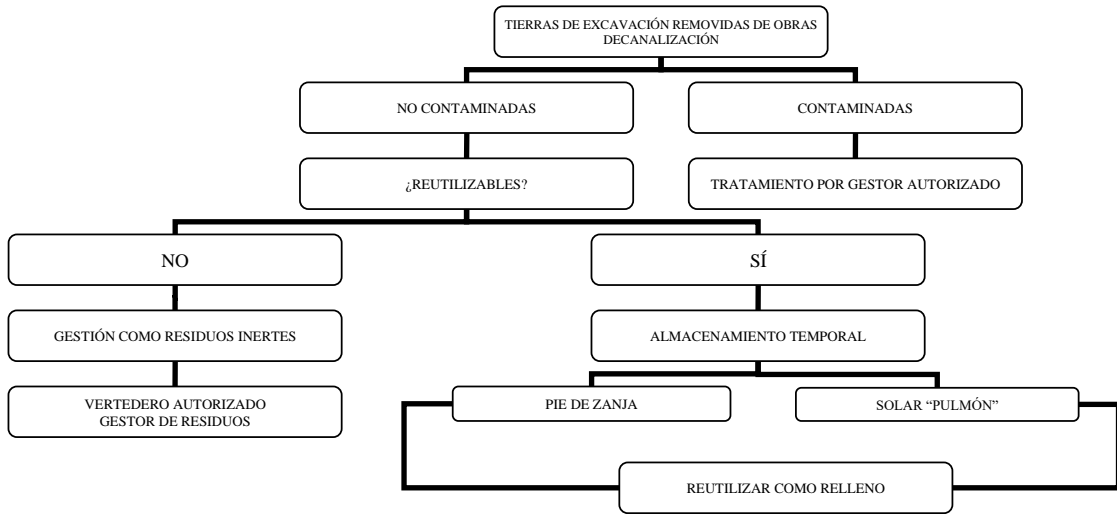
TIERRAS DE EXCAVACIÓN REMOVIDAS DE OBRAS DECANALIZACIÓN

NO CONTAMINADAS

CONTAMINADAS

¿REUTILIZABLES?

TRATAMIENTO POR GESTOR AUTORIZADO

NO

SÍ

GESTIÓN COMO RESIDUOS INERTES

ALMACENAMIENTO TEMPORAL

VERTEDERO AUTORIZADO
GESTOR DE RESIDUOS

PIE DE ZANJA

SOLAR “PULMÓN”

REUTILIZAR COMO RELLENO